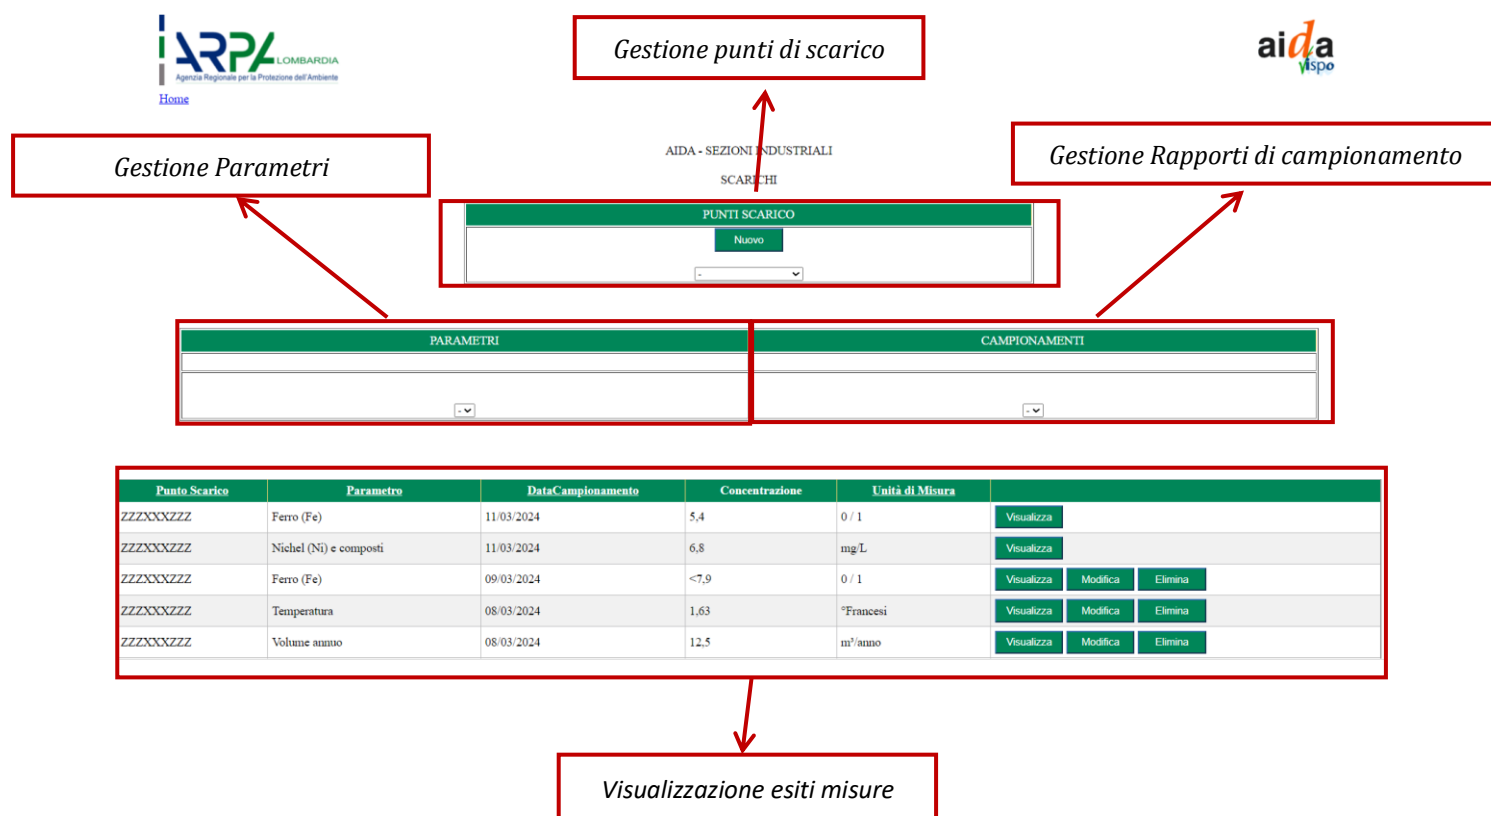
ARPA LOMBARDIA
Agenzia Regionale per la Protezione dell'Ambiente
Home

Gestione punti di scarico

aida vispo

Gestione Parametri

AIDA - SEZIONI INDUSTRIALI

SCARICHI

Gestione Rapporti di campionamento

PUNTI SCARICO
Nuovo
-

PARAMETRI
-

CAMPIONAMENTI
-

| Punto Scarico | Parametro | DataCampionamento | Concentrazione | Unità di Misura | |
|---|---|---|---|---|---|
| ZZZXXXZZZ | Ferro (Fe) | 11/03/2024 | 5,4 | 0 / 1 | Visualizza |
| ZZZXXXZZZ | Nichel (Ni) e composti | 11/03/2024 | 6,8 | mg/L | Visualizza |
| ZZZXXXZZZ | Ferro (Fe) | 09/03/2024 | <7,9 | 0 / 1 | Visualizza Modifica Elimina |
| ZZZXXXZZZ | Temperatura | 08/03/2024 | 1,63 | °Francesi | Visualizza Modifica Elimina |
| ZZZXXXZZZ | Volume annuo | 08/03/2024 | 12,5 | m³/anno | Visualizza Modifica Elimina |

Visualizzazione esiti misure